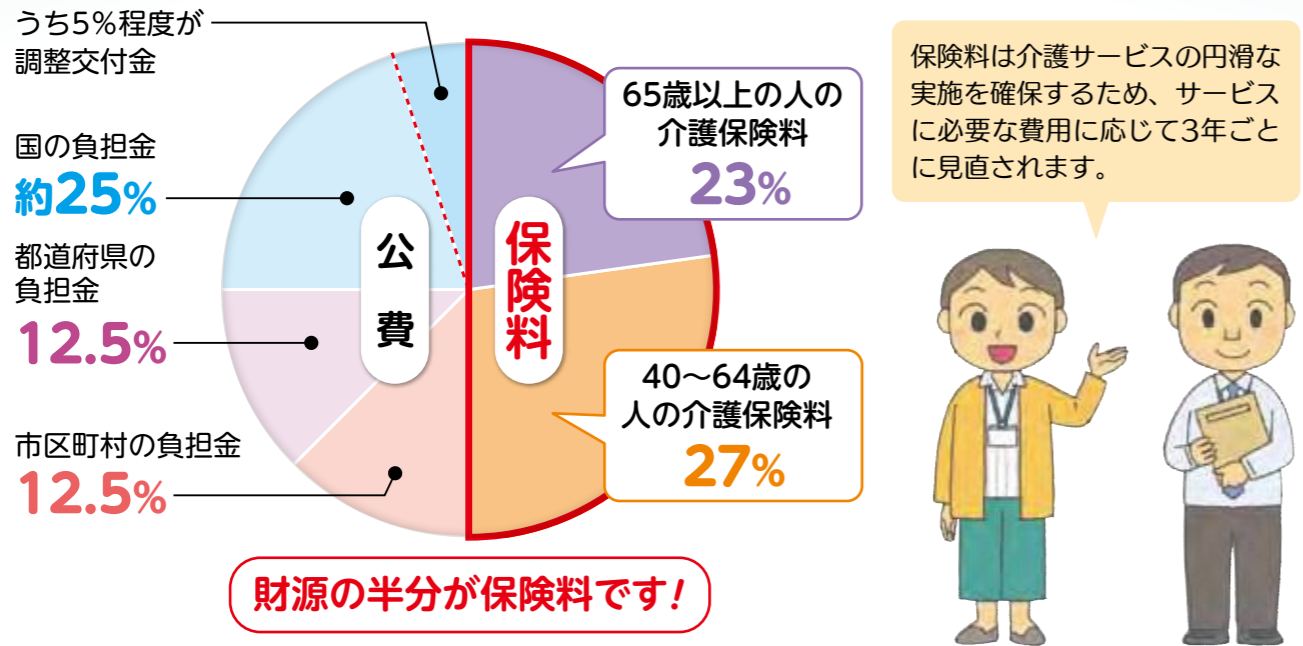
うち5％程度が調整交付金

国の負担金
約25％

都道府県の負担金
12.5％

市区町村の負担金
12.5％

公費

保険料

65歳以上の人の介護保険料
23％

40～64歳の人の介護保険料
27％

財源の半分が保険料です！

保険料は介護サービスの円滑な実施を確保するため、サービスに必要な費用に応じて3年ごとに見直されます。